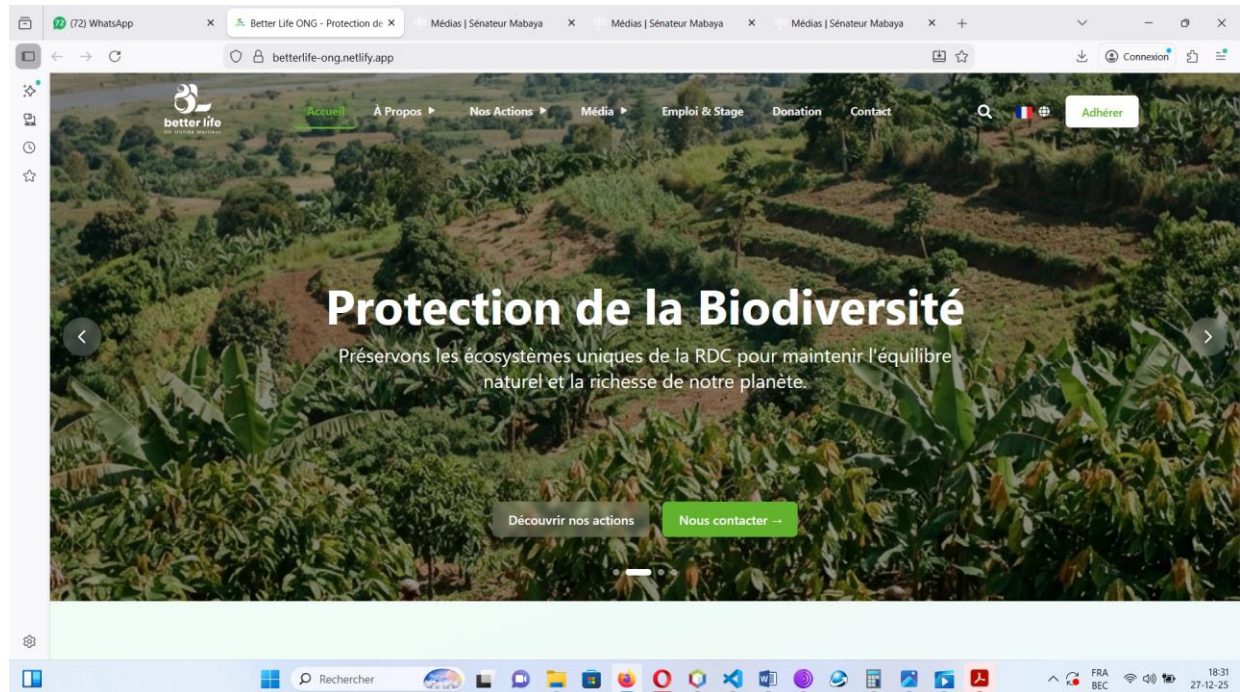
(72) WhatsApp
Better Life ONG - Protection de
Médias | Sénateur Mabaya
Médias | Sénateur Mabaya
Médias | Sénateur Mabaya

betterlife-ong.netlify.app

Connexion

better life
Un monde meilleur

Accueil
À Propos ▸
Nos Actions ▸
Média ▸
Emploi & Stage
Donation
Contact
Adhérer

Protection de la Biodiversité

Préservons les écosystèmes uniques de la RDC pour maintenir l'équilibre naturel et la richesse de notre planète.

Découvrir nos actions
Nous contacter →

Rechercher
FRA
BEC
18:31
27-12-25